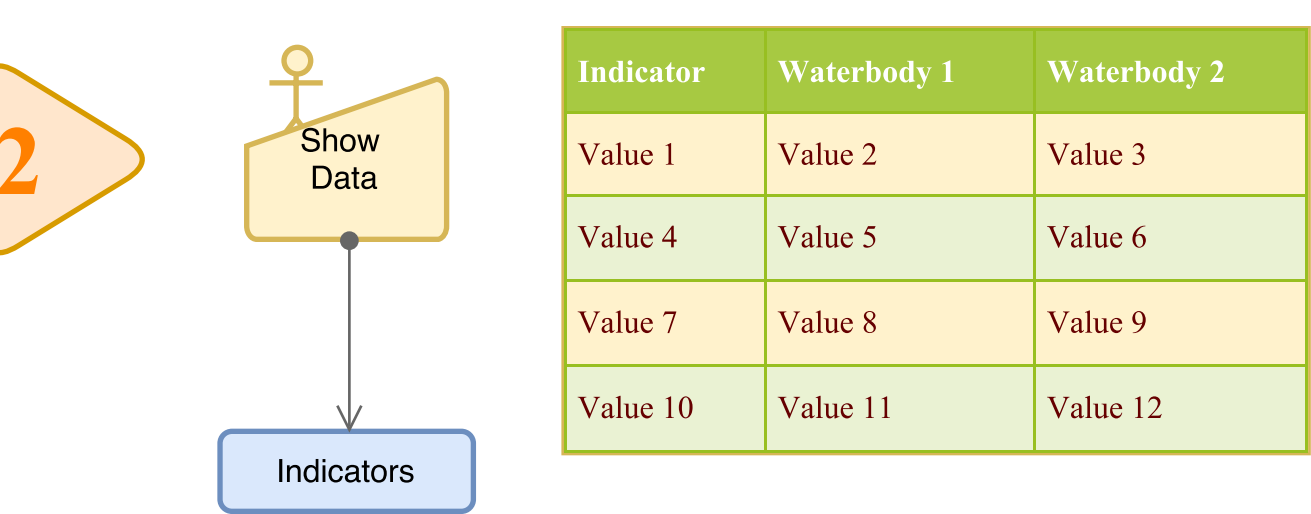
2

Show Data

Indicators

| Indicator | Waterbody 1 | Waterbody 2 |
|---|---|---|
| Value 1 | Value 2 | Value 3 |
| Value 4 | Value 5 | Value 6 |
| Value 7 | Value 8 | Value 9 |
| Value 10 | Value 11 | Value 12 |